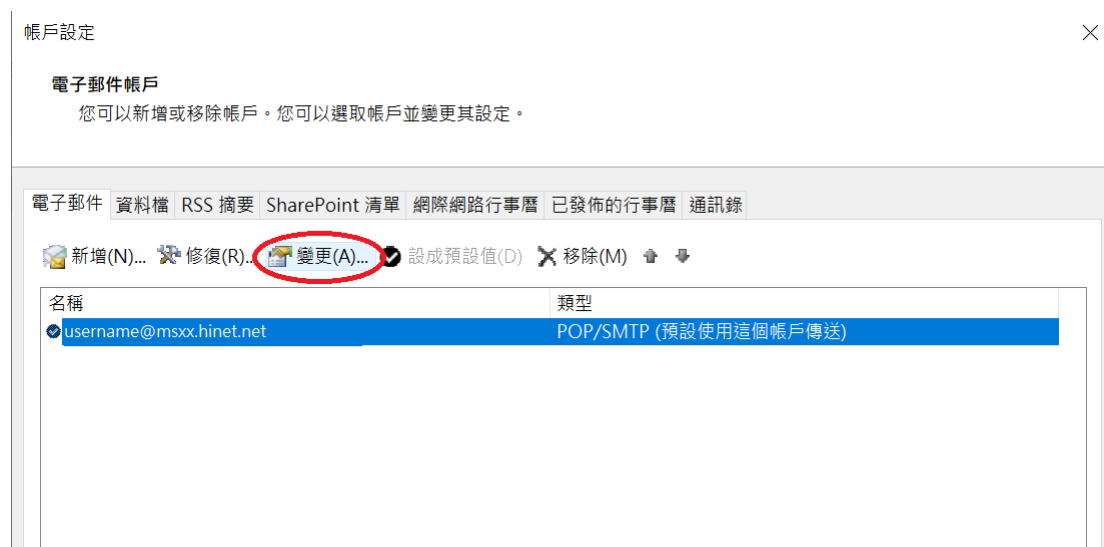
帳戶設定

電子郵件帳戶
您可以新增或移除帳戶。您可以選取帳戶並變更其設定。

電子郵件 資料檔 RSS 摘要 SharePoint 清單 網際網路行事曆 已發佈的行事曆 通訊錄

新增(N)... 修復(R)... 變更(A)... 設成預設值(D) 移除(M)

| 名稱 | 類型 |
|---|---|
| username@msxx.hinet.net | POP/SMTP (預設使用這個帳戶傳送) |